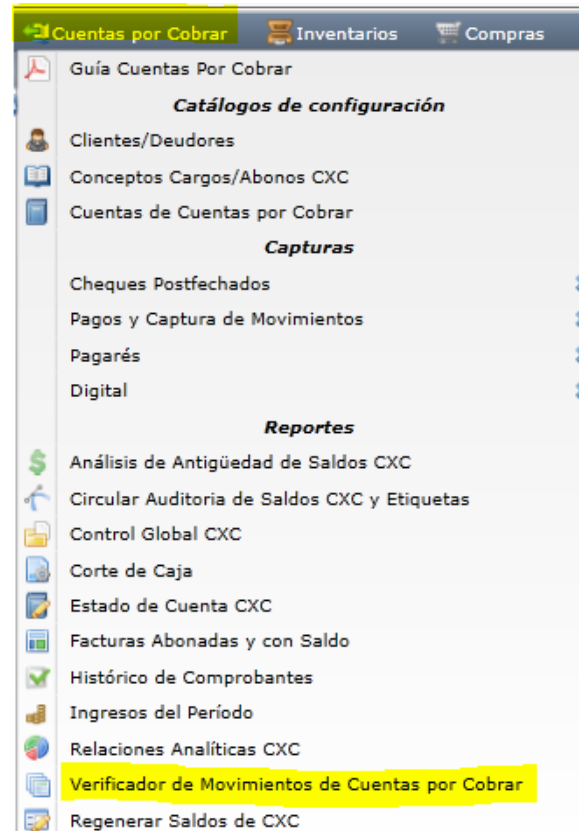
Cuentas por Cobrar Inventarios Compras

Guía Cuentas Por Cobrar

Catálogos de configuración

Clientes/Deudores

Conceptos Cargos/Abonos CXC

Cuentas de Cuentas por Cobrar

Capturas

Cheques Postfechados

Pagos y Captura de Movimientos

Pagarés

Digital

Reportes

Análisis de Antigüedad de Saldos CXC

Circular Auditoria de Saldos CXC y Etiquetas

Control Global CXC

Corte de Caja

Estado de Cuenta CXC

Facturas Abonadas y con Saldo

Histórico de Comprobantes

Ingresos del Período

Relaciones Analíticas CXC

Verificador de Movimientos de Cuentas por Cobrar

Regenerar Saldos de CXC